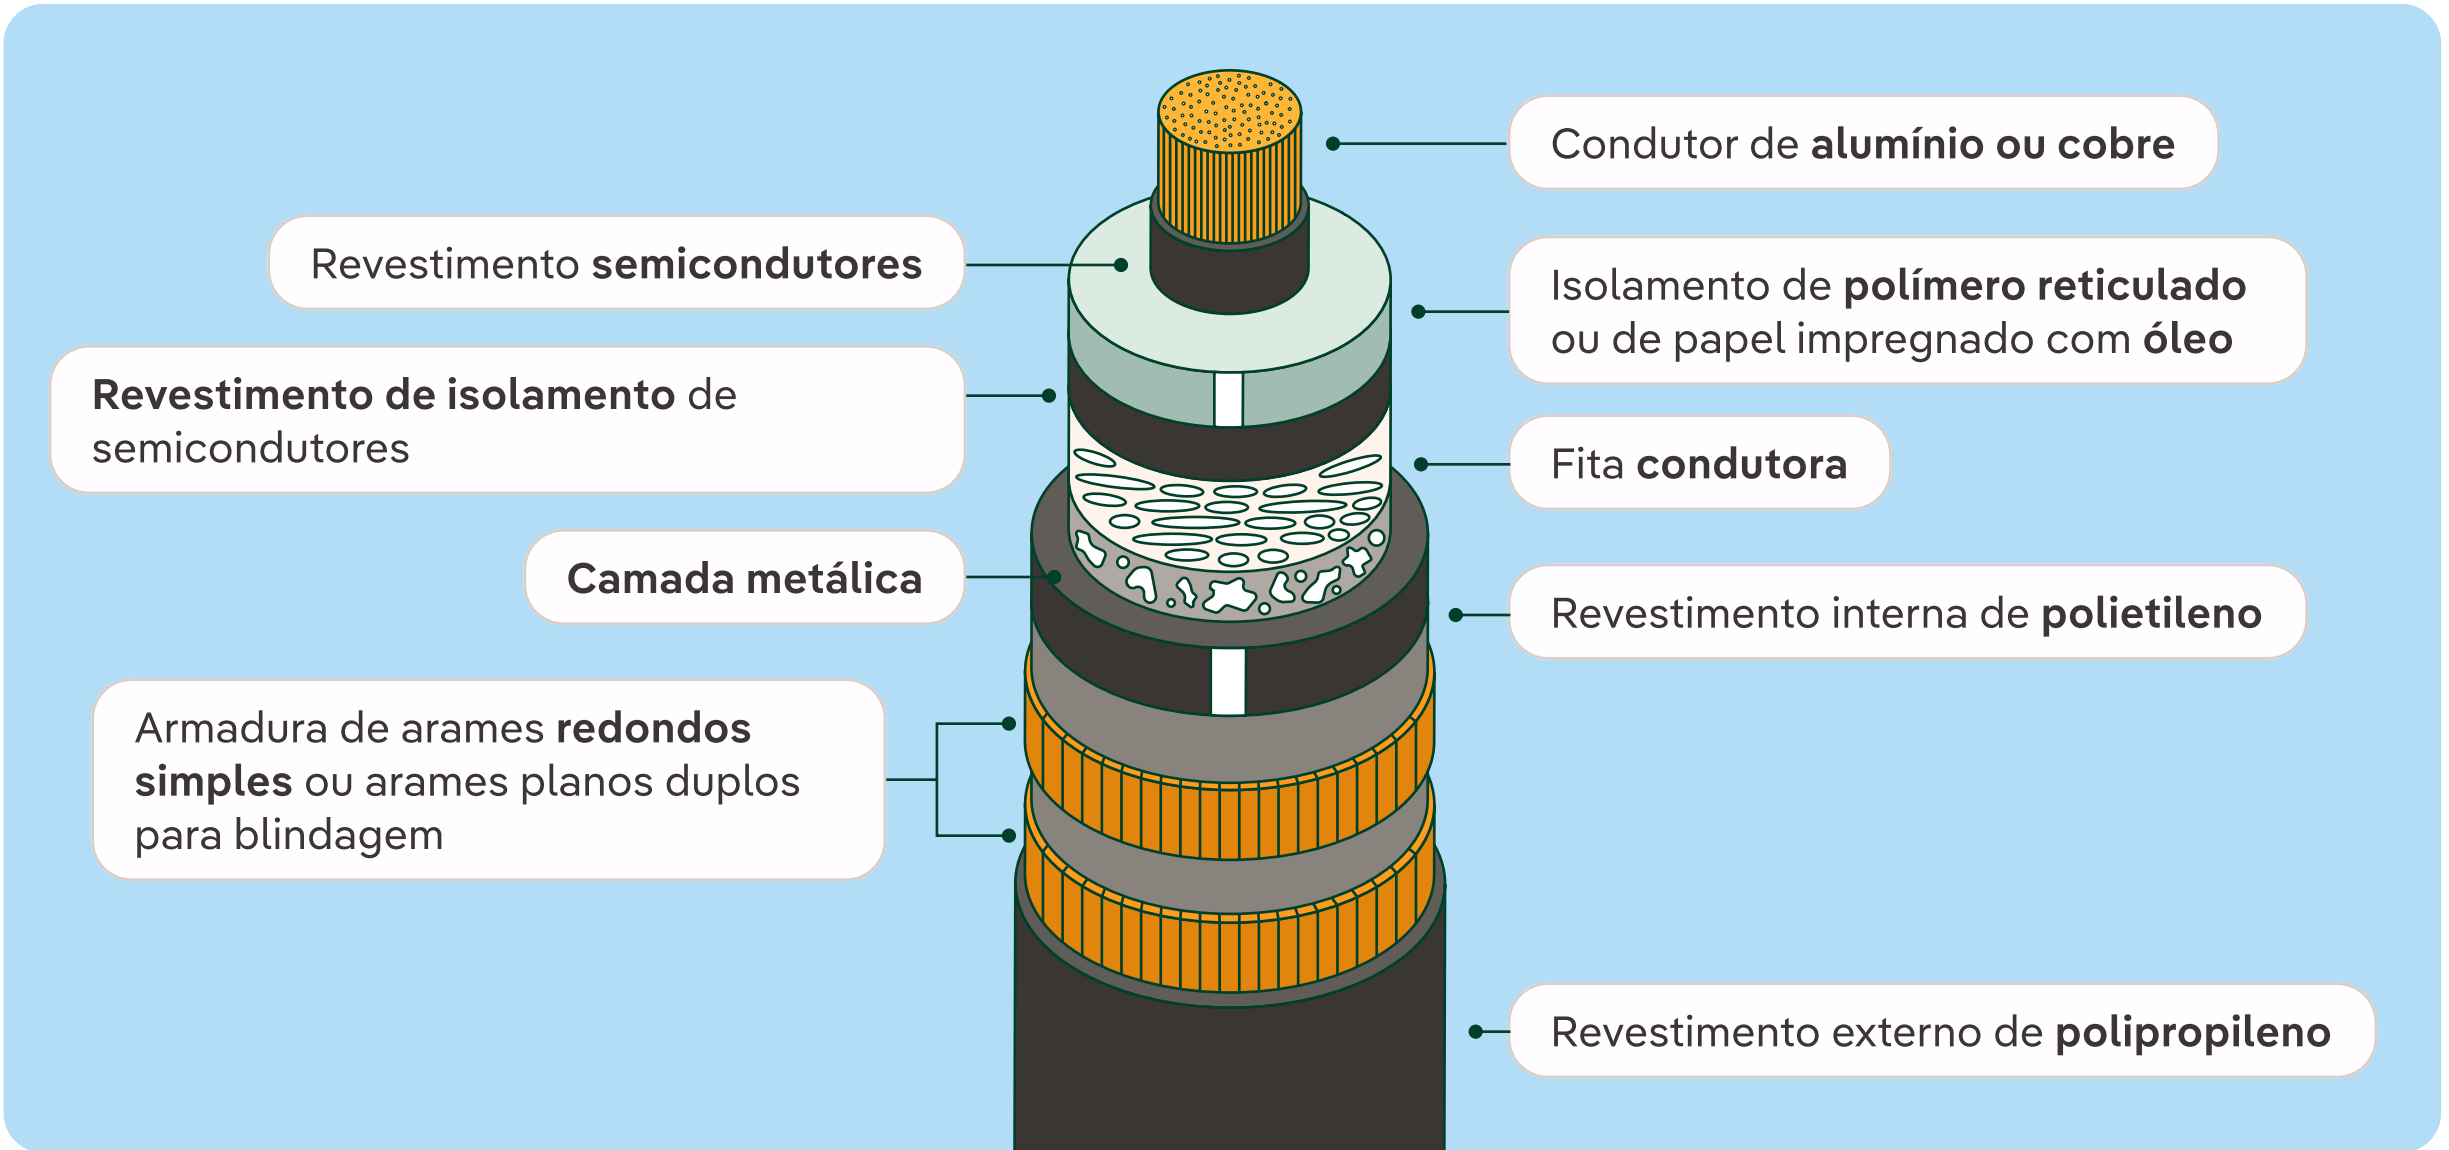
Condutor de alumínio ou cobre

Revestimento semicondutores

Isolamento de polímero reticulado ou de papel impregnado com óleo

Revestimento de isolamento de semicondutores

Fita condutora

Camada metálica

Revestimento interna de polietileno

Armadura de arames redondos simples ou arames planos duplos para blindagem

Revestimento externo de polipropileno